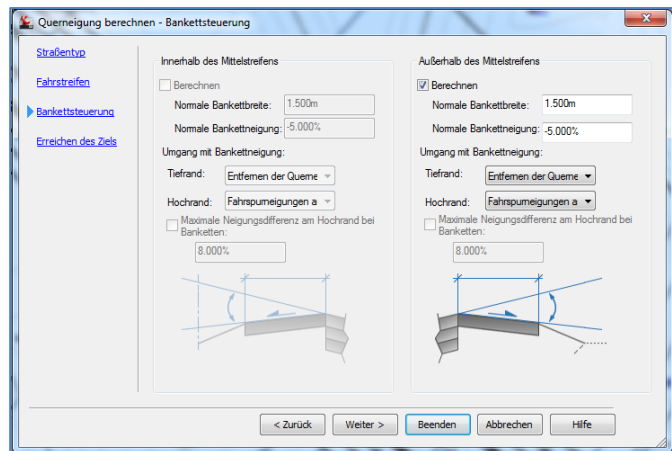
Querneigung berechnen - Bankettsteuerung

Straßentyp

Fahrstreifen

Bankettsteuerung

Erreichen des Ziels

Innerhalb des Mittelstreifens

Berechnen

Normale Bankettbreite: 1.500m

Normale Bankettneigung: -5.000%

Umgang mit Bankettneigung:

Tiefrand: Entfernen der Querne

Hochrand: Fahrspurneigungen a

Maximale Neigungsdifferenz am Hochrand bei Banketten:

8.000%

Außerhalb des Mittelstreifens

Berechnen

Normale Bankettbreite: 1.500m

Normale Bankettneigung: -5.000%

Umgang mit Bankettneigung:

Tiefrand: Entfernen der Querne

Hochrand: Fahrspurneigungen a

Maximale Neigungsdifferenz am Hochrand bei Banketten:

8.000%

< Zurück | Weiter > | Beenden | Abbrechen | Hilfe